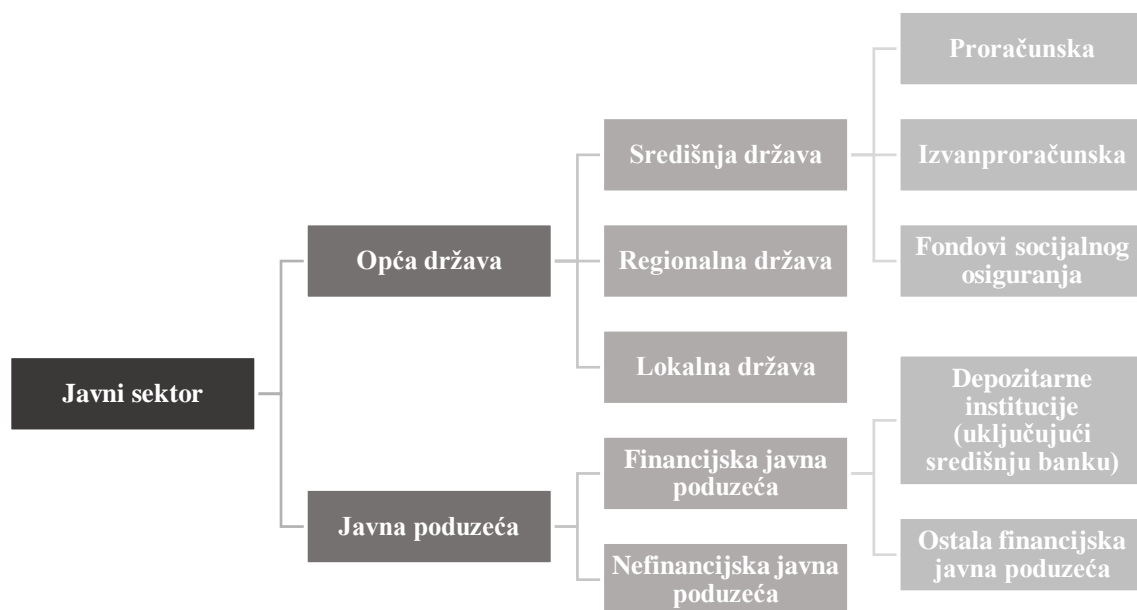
Javni sektor

Opća država

Javna poduzeća

Središnja država

Regionalna država

Lokalna država

Financijska javna poduzeća

Nefinancijska javna poduzeća

Proračunska

Izvanproračunska

Fondovi socijalnog osiguranja

Depozitarne institucije (uključujući središnju banku)

Ostala financijska javna poduzeća